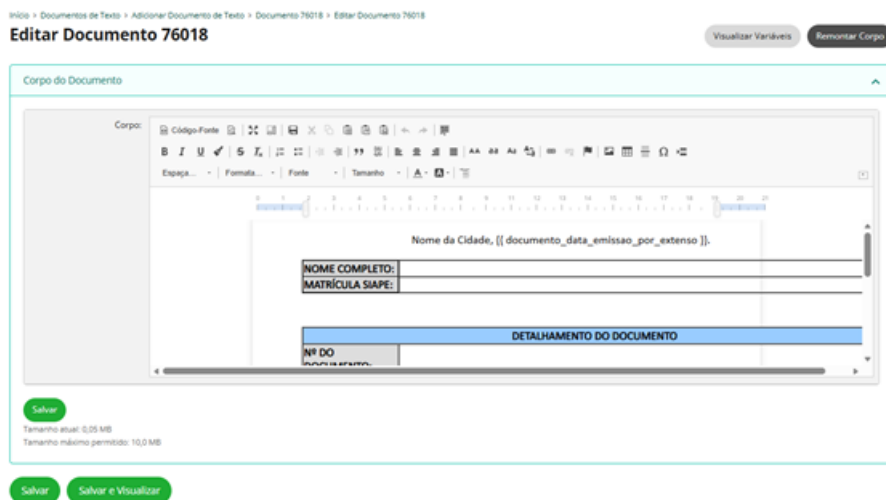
Início > Documentos de Texto > Adicionar Documento de Texto > Documento 76018 > Editar Documento 76018

Editar Documento 76018

Visualizar Variáveis

Remontar Corpo

Corpo do Documento

Corpo:

Código-Fonte

B I U S $I_x$

AA aa Aa

Ω

Espaça... Formata... Fonte Tamanho A

0 1 2 3 4 5 6 7 8 9 10 11 12 13 14 15 16 17 18 19 20 21

Nome da Cidade, {{ documento_data_emissao_por_extenso }}.

| NOME COMPLETO: | |
|---|---|
| MATRÍCULA SIAPE: | |

| DETALHAMENTO DO DOCUMENTO | |
|---|---|
| Nº DO DOCUMENTO: | |

Salvar

Tamanho atual: 0,05 MB

Tamanho máximo permitido: 10,0 MB

Salvar

Salvar e Visualizar